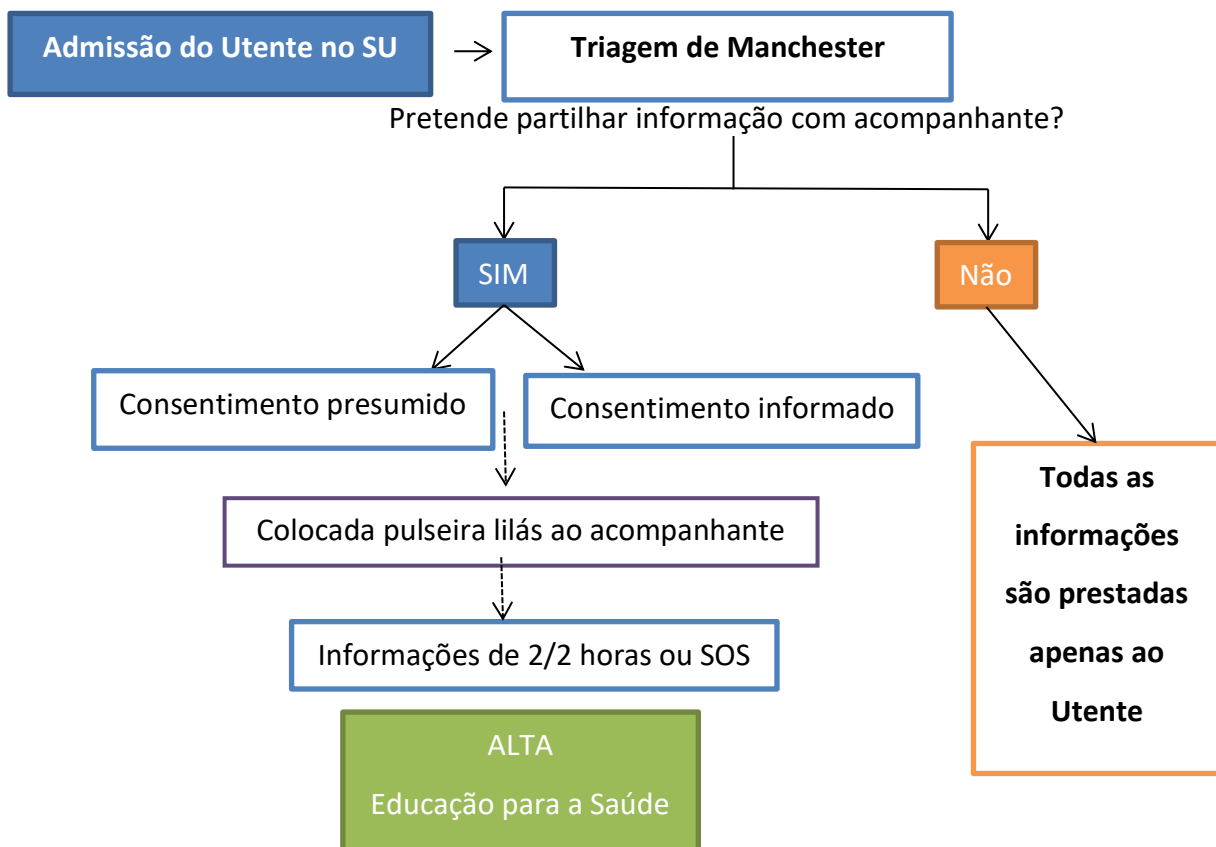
Admissão do Utente no SU

Triagem de Manchester

Pretende partilhar informação com acompanhante?

SIM

Não

Consentimento presumido

Consentimento informado

Colocada pulseira lilás ao acompanhante

Informações de 2/2 horas ou SOS

ALTA

Educação para a Saúde

Todas as informações são prestadas apenas ao Utente